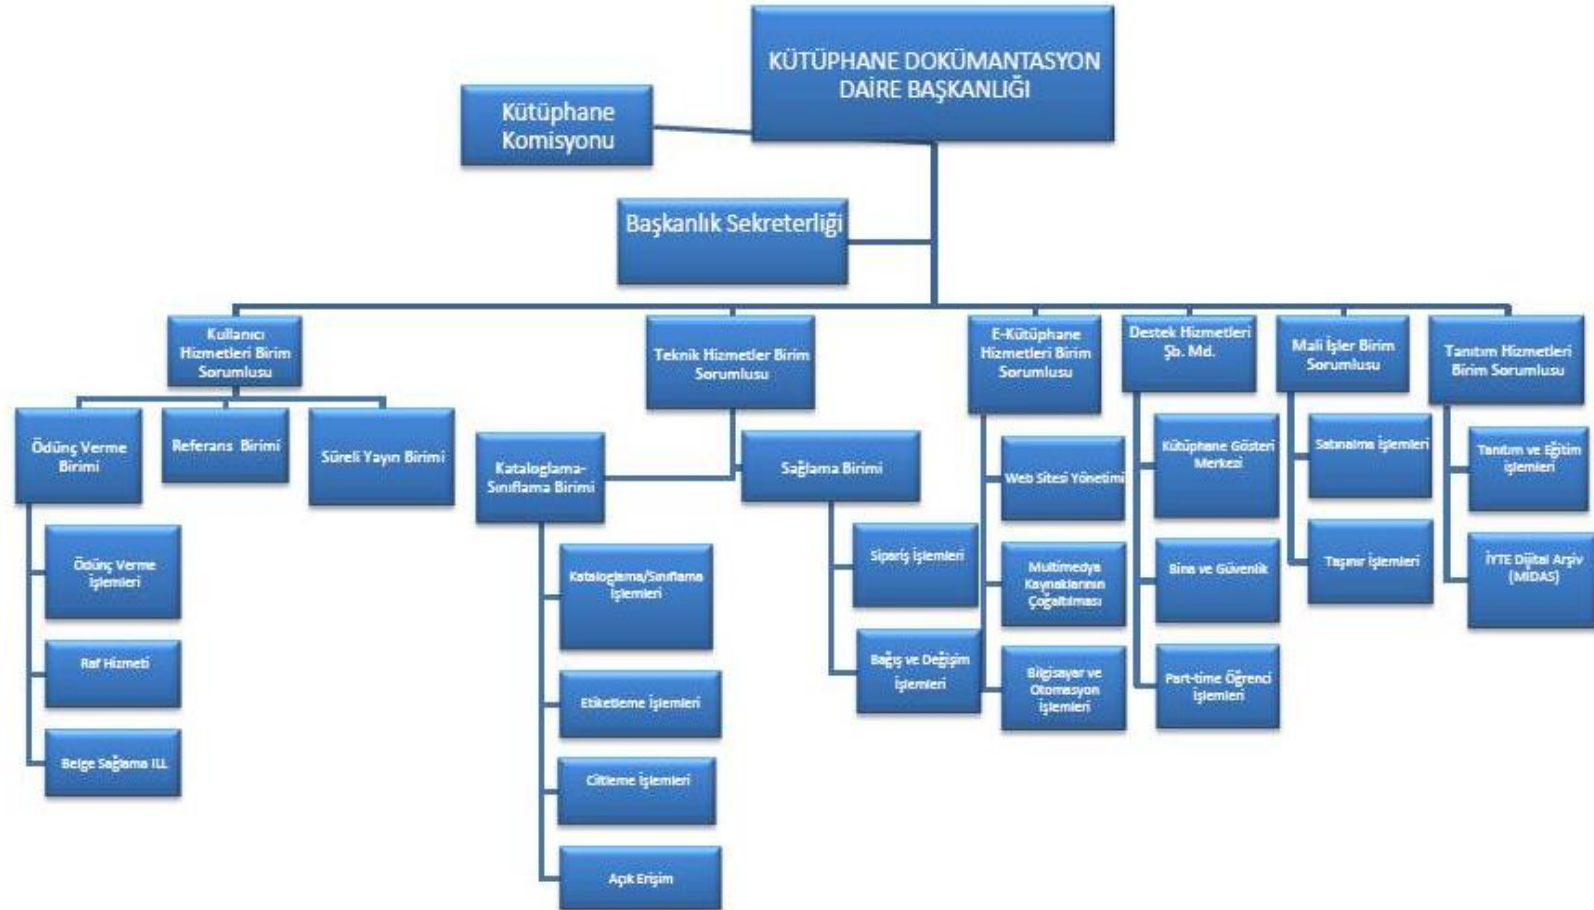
KÜTÜPHANE DOKÜMANTASYON DAİRE BAŞKANLIĞI

Kütüphane Komisyonu

Başkanlık Sekreterliği

Kullanıcı Hizmetleri Birim Sorumlusu

Ödünç Verme Birimi

Ödünç Verme İşlemleri

Raf Hizmeti

Belge Sağlama ILL

Referans Birimi

Süreli Yayın Birimi

Teknik Hizmetler Birim Sorumlusu

Kataloglama-Sınıflama Birimi

Kataloglama/Sınıflama İşlemleri

Etiketleme İşlemleri

Ciltleme İşlemleri

Açık Erişim

Sağlama Birimi

Sipariş İşlemleri

Bağış ve Değişim İşlemleri

E-Kütüphane Hizmetleri Birim Sorumlusu

Web Sitesi Yönetimi

Multimedya Kaynaklarının Çoğaltılması

Bilgisayar ve Otomasyon İşlemleri

Destek Hizmetleri Şb. Md.

Kütüphane Gösteri Merkezi

Bina ve Güvenlik

Part-time Öğrenci İşlemleri

Mali İşler Birim Sorumlusu

Satınalma İşlemleri

Taşınır İşlemleri

Tanıtım Hizmetleri Birim Sorumlusu

Tanıtım ve Eğitim İşlemleri

İYTE Dijital Arşiv (MIDAS)